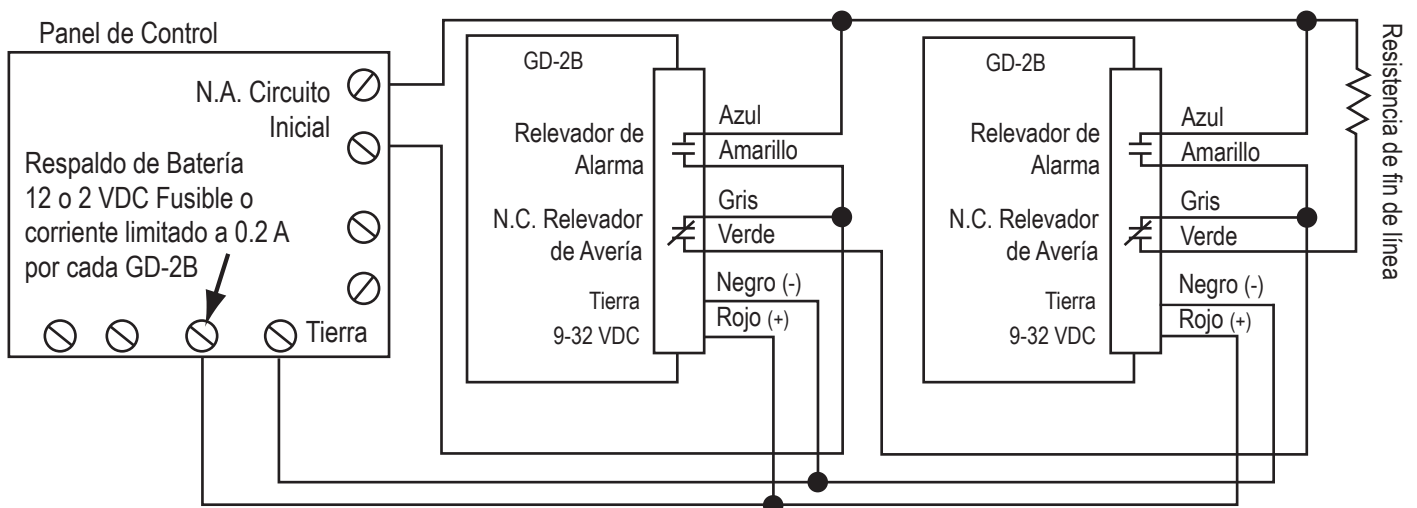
Panel de Control

N.A. Circuito Inicial

Respaldo de Batería 12 o 2 VDC Fusible o corriente limitado a 0.2 A por cada GD-2B

Tierra

GD-2B

Relevador de Alarma

N.C. Relevador de Avería

Tierra 9-32 VDC

Azul
Amarillo
Gris
Verde
Negro (-)
Rojo (+)

GD-2B

Relevador de Alarma

N.C. Relevador de Avería

Tierra 9-32 VDC

Azul
Amarillo
Gris
Verde
Negro (-)
Rojo (+)

Resistencia de fin de línea